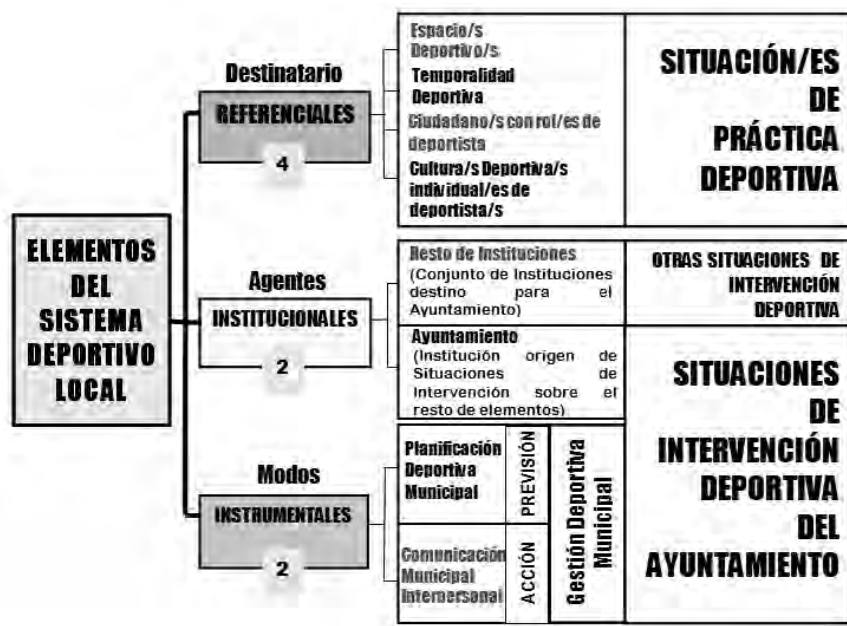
ELEMENTOS DEL SISTEMA DEPORTIVO LOCAL

Destinatario
REFERENCIALES
4

Espacio/s Deportivo/s
Temporalidad Deportiva
Ciudadano/s con rol/es de deportista
Cultura/s Deportiva/s individual/es de deportista/s

SITUACIÓN/ES DE PRÁCTICA DEPORTIVA

Agentes
INSTITUCIONALES
2

Resto de Instituciones (Conjunto de Instituciones destino para el Ayuntamiento)

OTRAS SITUACIONES DE INTERVENCIÓN DEPORTIVA

Ayuntamiento (Institución origen de Situaciones de Intervención sobre el resto de elementos)

SITUACIONES DE INTERVENCIÓN DEPORTIVA DEL AYUNTAMIENTO

Modos
INSTRUMENTALES
2

Planificación Deportiva Municipal
PREVISIÓN

Comunicación Municipal Interpersonal
ACCIÓN

Gestión Deportiva Municipal